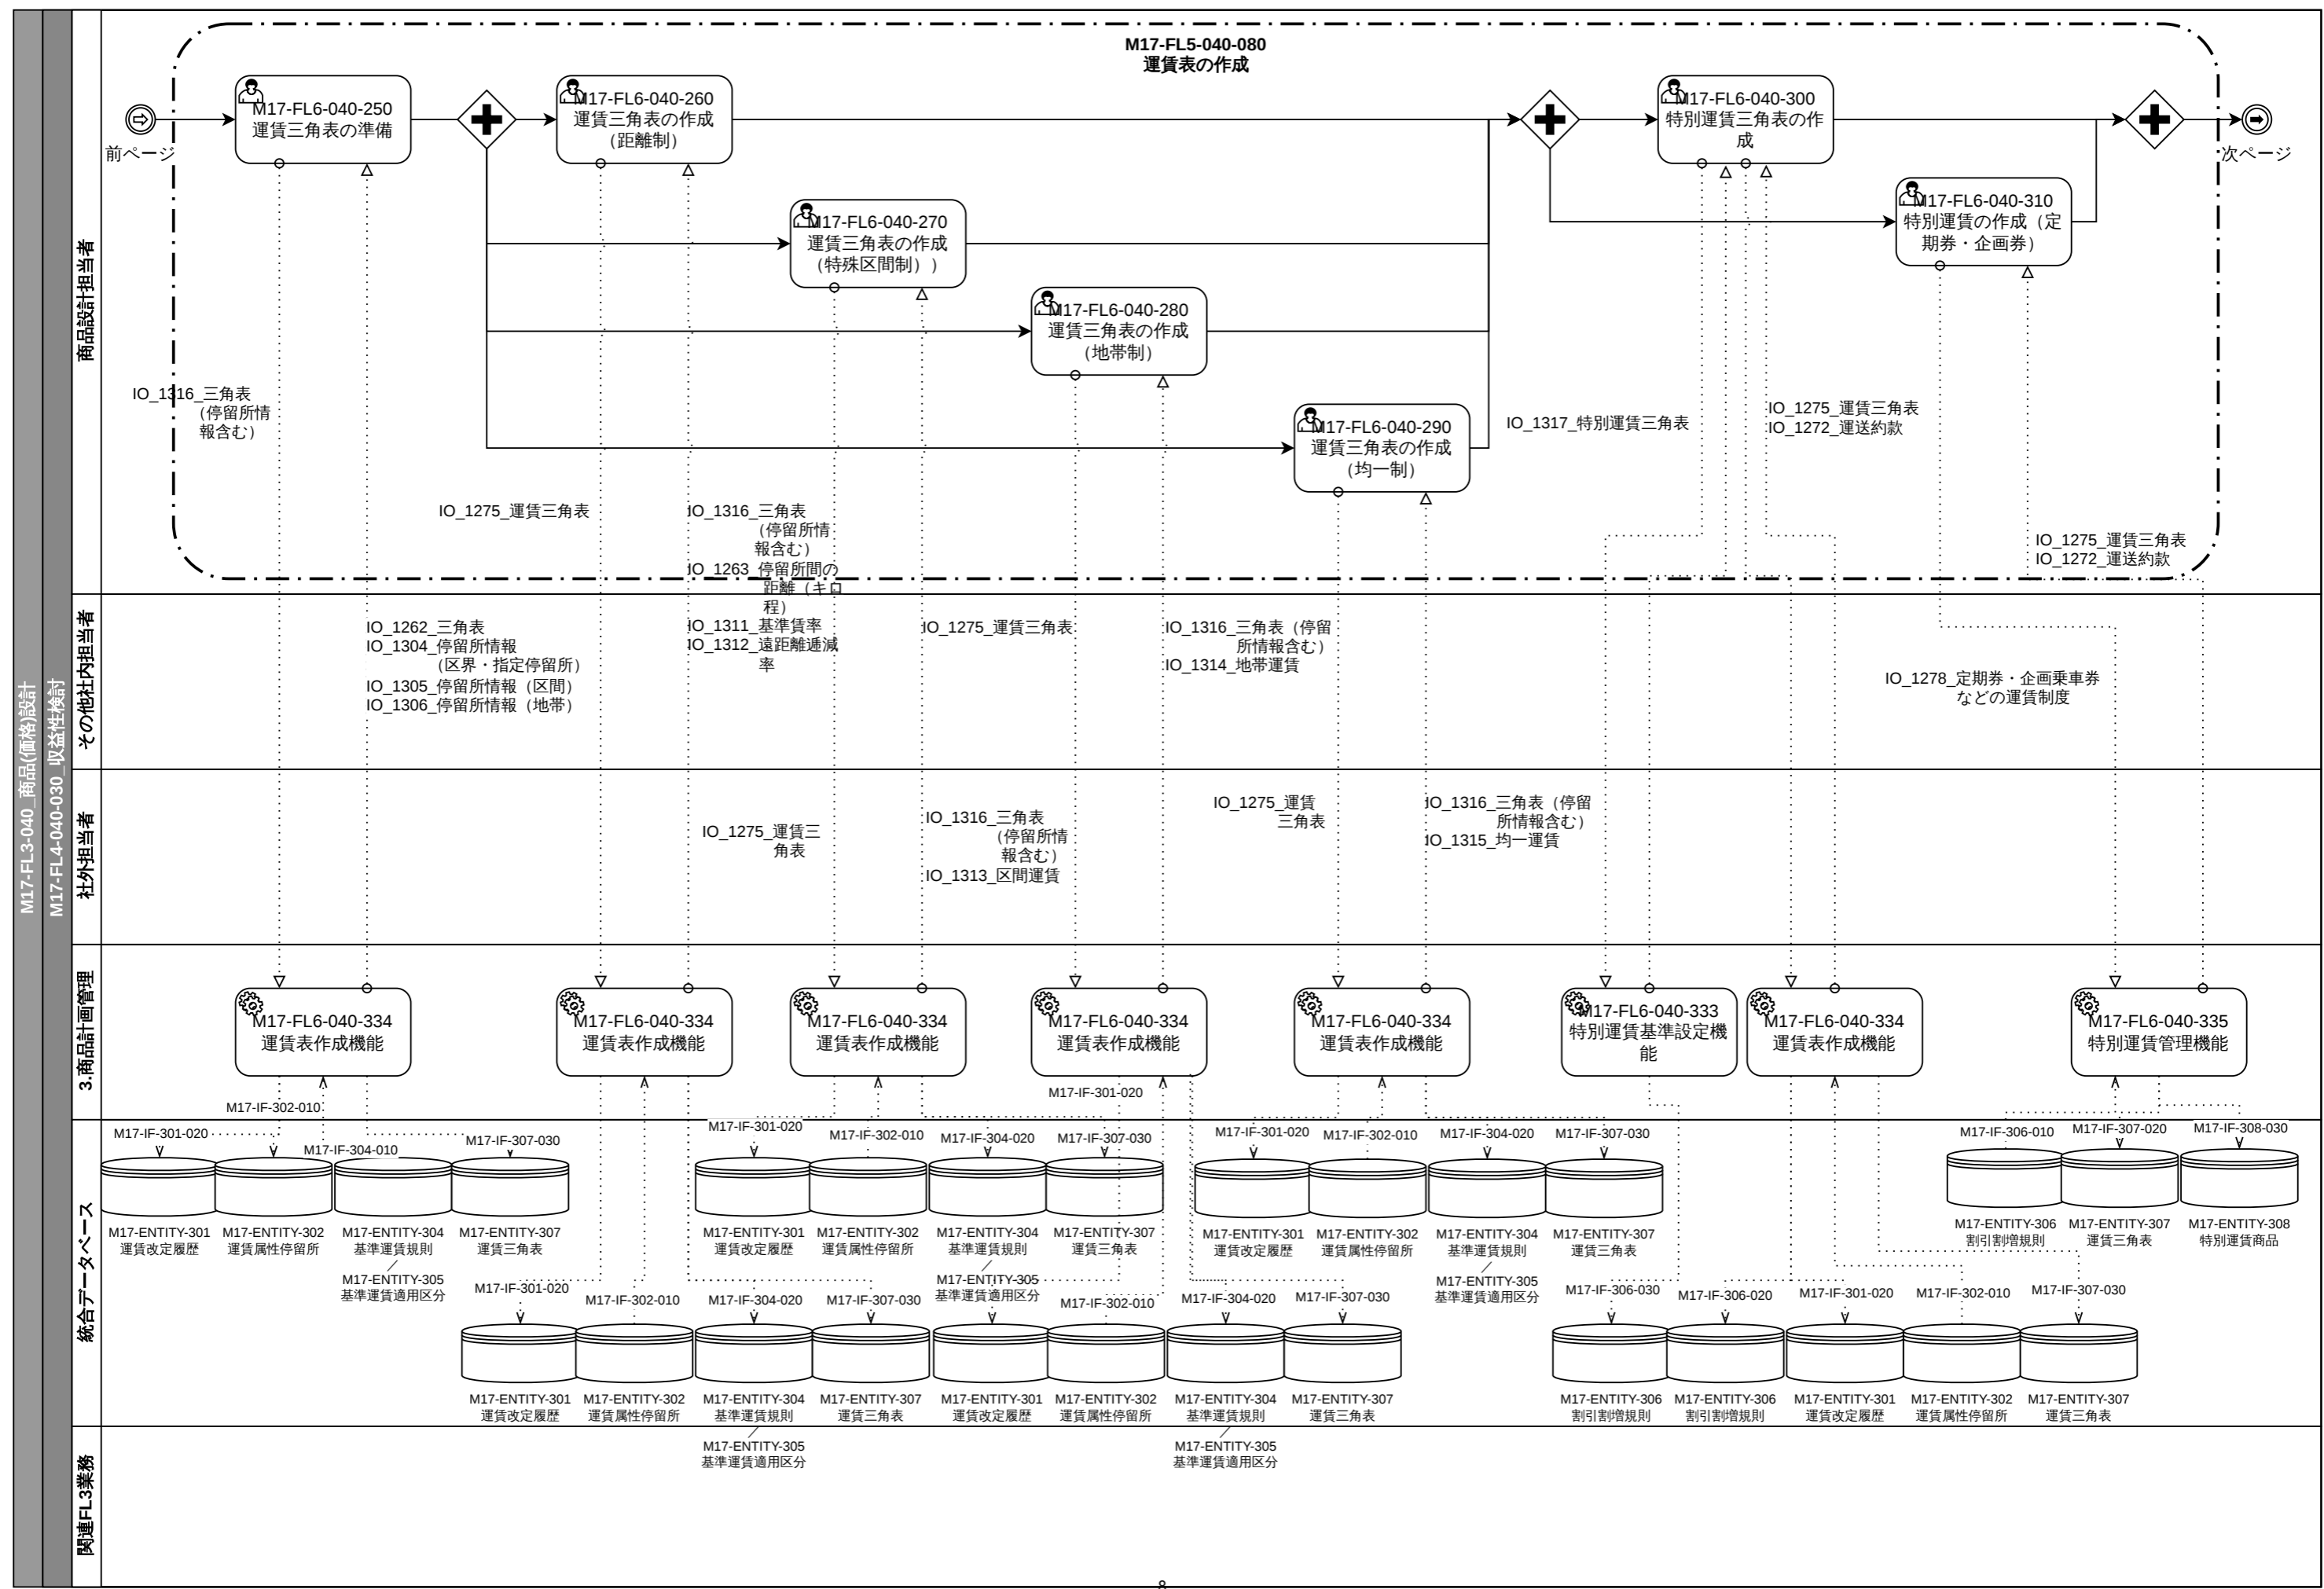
M17-FL3-040_商品(価格)設計
M17-FL4-040-030_収益性検討

商品設計担当者

M17-FL5-040-080
運賃表の作成

前ページ

M17-FL6-040-250
運賃三角表の準備

M17-FL6-040-260
運賃三角表の作成（距離制）

M17-FL6-040-270
運賃三角表の作成（特殊区間制））

M17-FL6-040-280
運賃三角表の作成（地帯制）

M17-FL6-040-290
運賃三角表の作成（均一制）

M17-FL6-040-300
特別運賃三角表の作成

M17-FL6-040-310
特別運賃の作成（定期券・企画券）

次ページ

IO_1316_三角表（停留所情報含む）

IO_1275_運賃三角表

IO_1316_三角表（停留所情報含む）
IO_1263_停留所間の距離（キロ程）
IO_1311_基準賃率
IO_1312_遠距離逓減率

IO_1317_特別運賃三角表

IO_1275_運賃三角表
IO_1272_運送約款

IO_1275_運賃三角表
IO_1272_運送約款

その他社内担当者

IO_1262_三角表
IO_1304_停留所情報（区界・指定停留所）
IO_1305_停留所情報（区間）
IO_1306_停留所情報（地帯）

IO_1275_運賃三角表

IO_1316_三角表（停留所情報含む）
IO_1314_地帯運賃

IO_1278_定期券・企画乗車券などの運賃制度

社外担当者

IO_1275_運賃三角表

IO_1316_三角表（停留所情報含む）
IO_1313_区間運賃

IO_1275_運賃三角表

IO_1316_三角表（停留所情報含む）
IO_1315_均一運賃

3.商品計画管理

M17-FL6-040-334
運賃表作成機能

M17-FL6-040-334
運賃表作成機能

M17-FL6-040-334
運賃表作成機能

M17-FL6-040-334
運賃表作成機能

M17-FL6-040-334
運賃表作成機能

M17-FL6-040-333
特別運賃基準設定機能

M17-FL6-040-334
運賃表作成機能

M17-FL6-040-335
特別運賃管理機能

統合データベース

M17-IF-302-010
M17-IF-301-020
M17-IF-304-010
M17-IF-307-030
M17-ENTITY-301 運賃改定履歴
M17-ENTITY-302 運賃属性停留所
M17-ENTITY-304 基準運賃規則
M17-ENTITY-307 運賃三角表
M17-ENTITY-305 基準運賃適用区分

M17-IF-301-020
M17-IF-302-010
M17-IF-304-020
M17-IF-307-030
M17-ENTITY-301 運賃改定履歴
M17-ENTITY-302 運賃属性停留所
M17-ENTITY-304 基準運賃規則
M17-ENTITY-307 運賃三角表
M17-ENTITY-305 基準運賃適用区分

M17-IF-301-020
M17-IF-301-020
M17-IF-302-010
M17-IF-304-020
M17-IF-307-030
M17-ENTITY-301 運賃改定履歴
M17-ENTITY-302 運賃属性停留所
M17-ENTITY-304 基準運賃規則
M17-ENTITY-307 運賃三角表
M17-ENTITY-305 基準運賃適用区分

M17-IF-306-010
M17-IF-307-020
M17-IF-308-030
M17-ENTITY-306 割引割増規則
M17-ENTITY-307 運賃三角表
M17-ENTITY-308 特別運賃商品

M17-IF-301-020
M17-IF-302-010
M17-IF-304-020
M17-IF-307-030
M17-ENTITY-301 運賃改定履歴
M17-ENTITY-302 運賃属性停留所
M17-ENTITY-304 基準運賃規則
M17-ENTITY-307 運賃三角表
M17-ENTITY-305 基準運賃適用区分

M17-IF-302-010
M17-IF-304-020
M17-IF-307-030
M17-ENTITY-301 運賃改定履歴
M17-ENTITY-302 運賃属性停留所
M17-ENTITY-304 基準運賃規則
M17-ENTITY-307 運賃三角表
M17-ENTITY-305 基準運賃適用区分

M17-IF-306-030
M17-IF-306-020
M17-IF-301-020
M17-IF-302-010
M17-IF-307-030
M17-ENTITY-306 割引割増規則
M17-ENTITY-306 割引割増規則
M17-ENTITY-301 運賃改定履歴
M17-ENTITY-302 運賃属性停留所
M17-ENTITY-307 運賃三角表

関連FL3業務

8